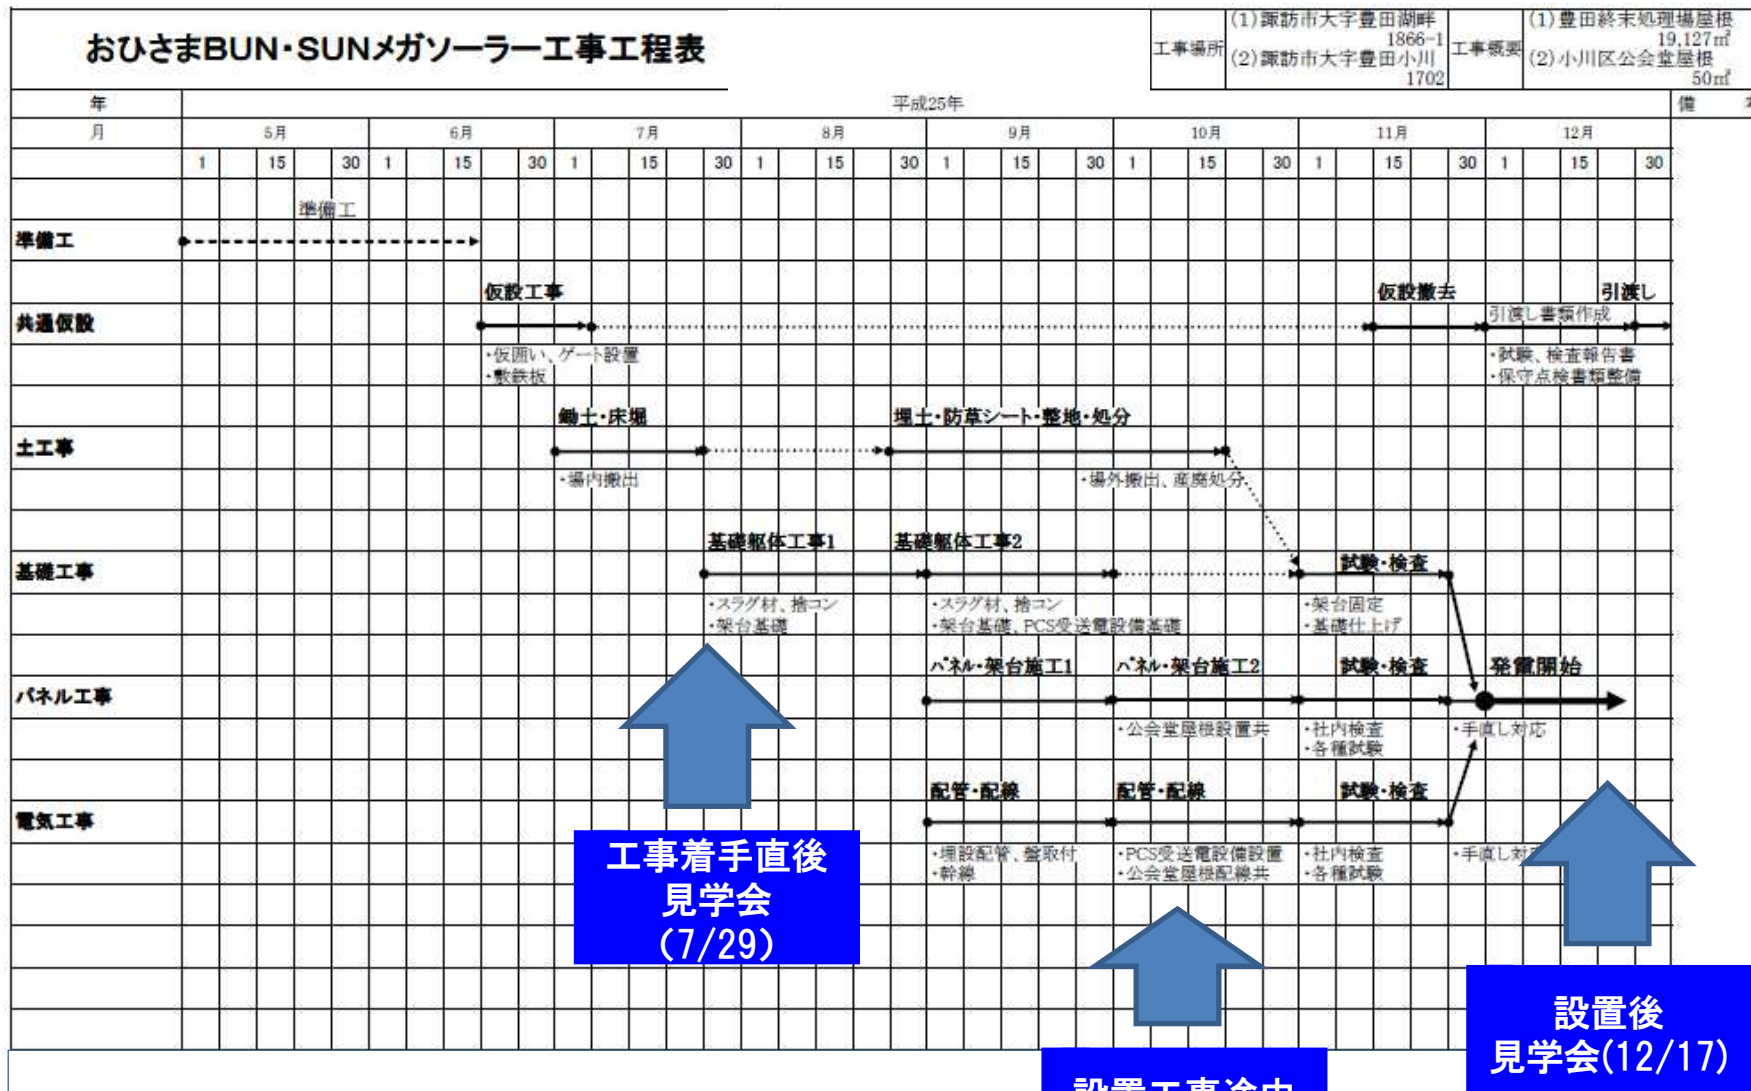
おひさまBUN・SUNメガソーラー工事工程表

| 工事場所 | (1)諏訪市大字豊田湖畔 1866-1 (2)諏訪市大字豊田小川 1702 | 工事概要 | (1)豊田終末処理場屋根 19,127㎡ (2)小川区公会堂屋根 50㎡ |
|---|---|---|---|

| 年 | 平成25年 | 備 |
|---|---|---|
| 月 | 5月 6月 7月 8月 9月 10月 11月 12月 | |
| | 1 15 30 1 15 30 1 15 30 1 15 30 1 15 30 1 15 30 1 15 30 1 15 30 | |

準備工
準備工

共通仮設
仮設工事
・仮囲い、ゲート設置
・敷鉄板
仮設撤去
引渡し
引渡し書類作成
・試験、検査報告書
・保守点検書類整備

土工事
鋤土・床堀
・場内搬出
埋土・防草シート・整地・処分
・場外搬出、産廃処分

基礎工事
基礎躯体工事1
・スラグ材、捨コン
・架台基礎
基礎躯体工事2
・スラグ材、捨コン
・架台基礎、PCS受送電設備基礎
試験・検査
・架台固定
・基礎仕上げ

パネル工事
パネル・架台施工1
パネル・架台施工2
・公会堂屋根設置共
試験・検査
・社内検査
・各種試験
発電開始
・手直し対応

電気工事
配管・配線
・埋設配管、盤取付
・幹線
配管・配線
・PCS受送電設備設置
・公会堂屋根配線共
試験・検査
・社内検査
・各種試験
・手直し対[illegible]

工事着手直後
見学会
(7/29)

設置工事途中

設置後
見学会(12/17)